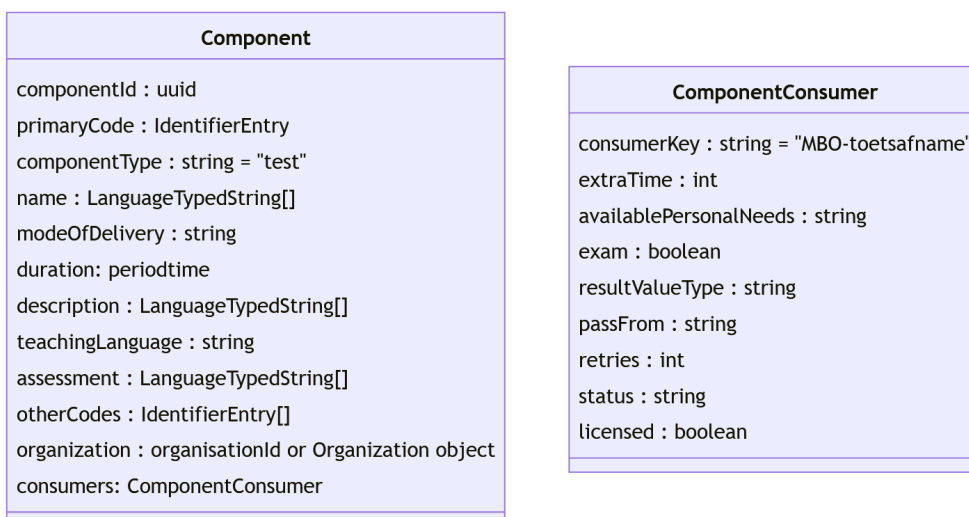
Component

componentId : uuid
primaryCode : IdentifierEntry
componentType : string = "test"
name : LanguageTypedString[]
modeOfDelivery : string
duration: periodtime
description : LanguageTypedString[]
teachingLanguage : string
assessment : LanguageTypedString[]
otherCodes : IdentifierEntry[]
organization : organisationId or Organization object
consumers: ComponentConsumer

ComponentConsumer

consumerKey : string = "MBO-toetsafname"
extraTime : int
availablePersonalNeeds : string
exam : boolean
resultValueType : string
passFrom : string
retries : int
status : string
licensed : boolean